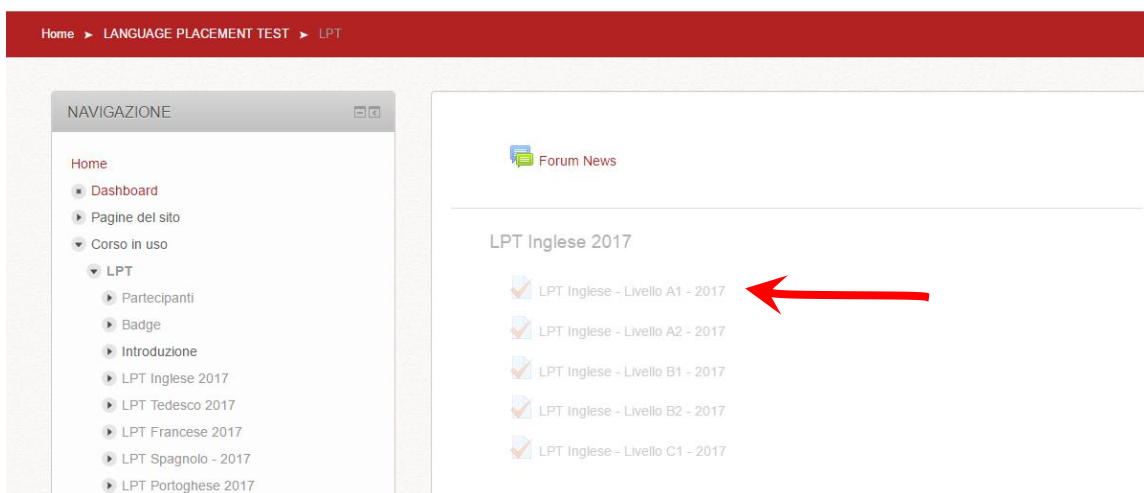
Home ► LANGUAGE PLACEMENT TEST ► LPT

NAVIGAZIONE

Home
Dashboard
Pagine del sito
Corso in uso
LPT
Partecipanti
Badge
Introduzione
LPT Inglese 2017
LPT Tedesco 2017
LPT Francese 2017
LPT Spagnolo - 2017
LPT Portoghese 2017

Forum News

LPT Inglese 2017

LPT Inglese - Livello A1 - 2017
LPT Inglese - Livello A2 - 2017
LPT Inglese - Livello B1 - 2017
LPT Inglese - Livello B2 - 2017
LPT Inglese - Livello C1 - 2017